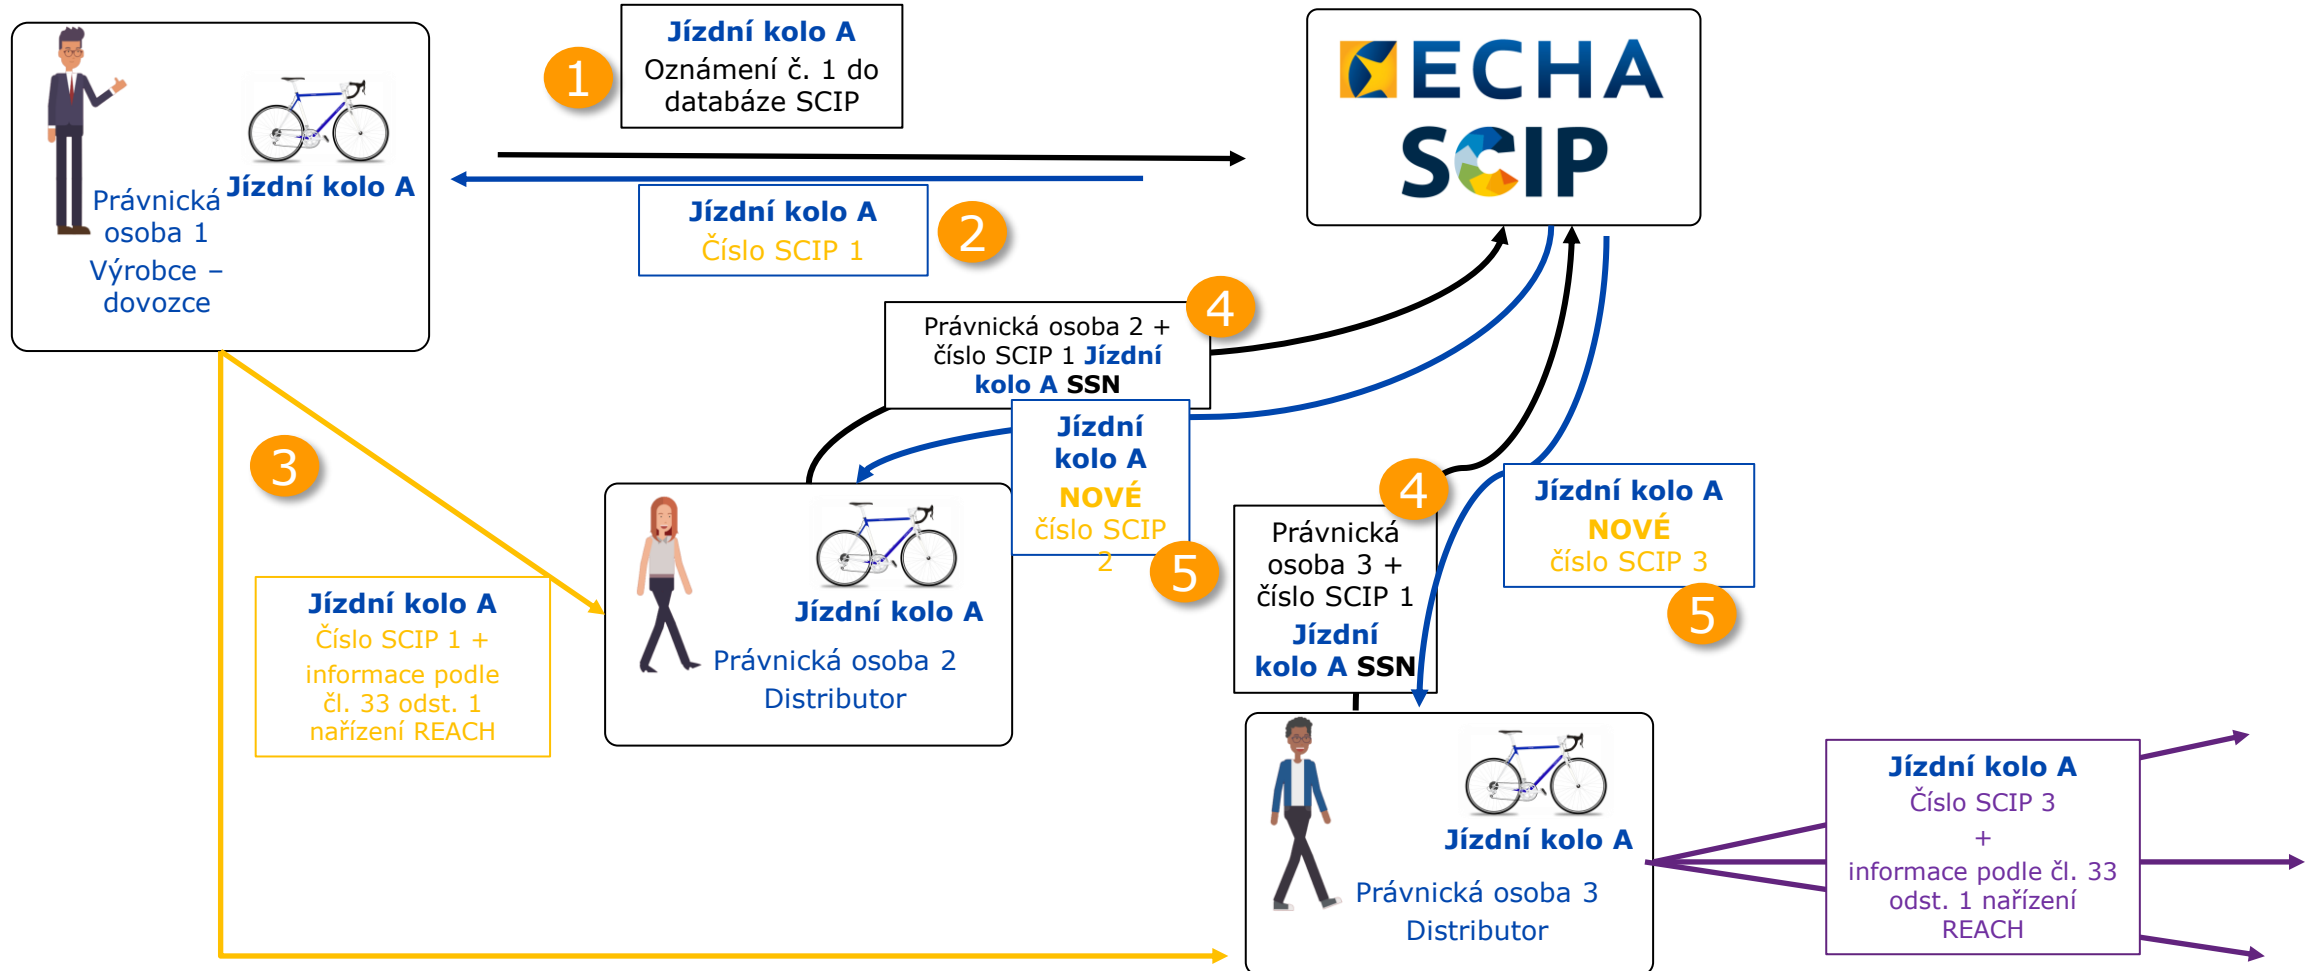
Jízdní kolo A
Právnická osoba 1
Výrobce – dovozce

1
Jízdní kolo A
Oznámení č. 1 do databáze SCIP

ECHA
SCIP

Jízdní kolo A
Číslo SCIP 1
2

4
Právnická osoba 2 + číslo SCIP 1 Jízdní kolo A SSN

Jízdní kolo A
NOVÉ
číslo SCIP 2
5

3

Jízdní kolo A
Číslo SCIP 1 + informace podle čl. 33 odst. 1 nařízení REACH

Jízdní kolo A
Právnická osoba 2
Distributor

4
Právnická osoba 3 + číslo SCIP 1
Jízdní kolo A SSN

Jízdní kolo A
NOVÉ
číslo SCIP 3
5

Jízdní kolo A
Právnická osoba 3
Distributor

Jízdní kolo A
Číslo SCIP 3
+
informace podle čl. 33 odst. 1 nařízení REACH